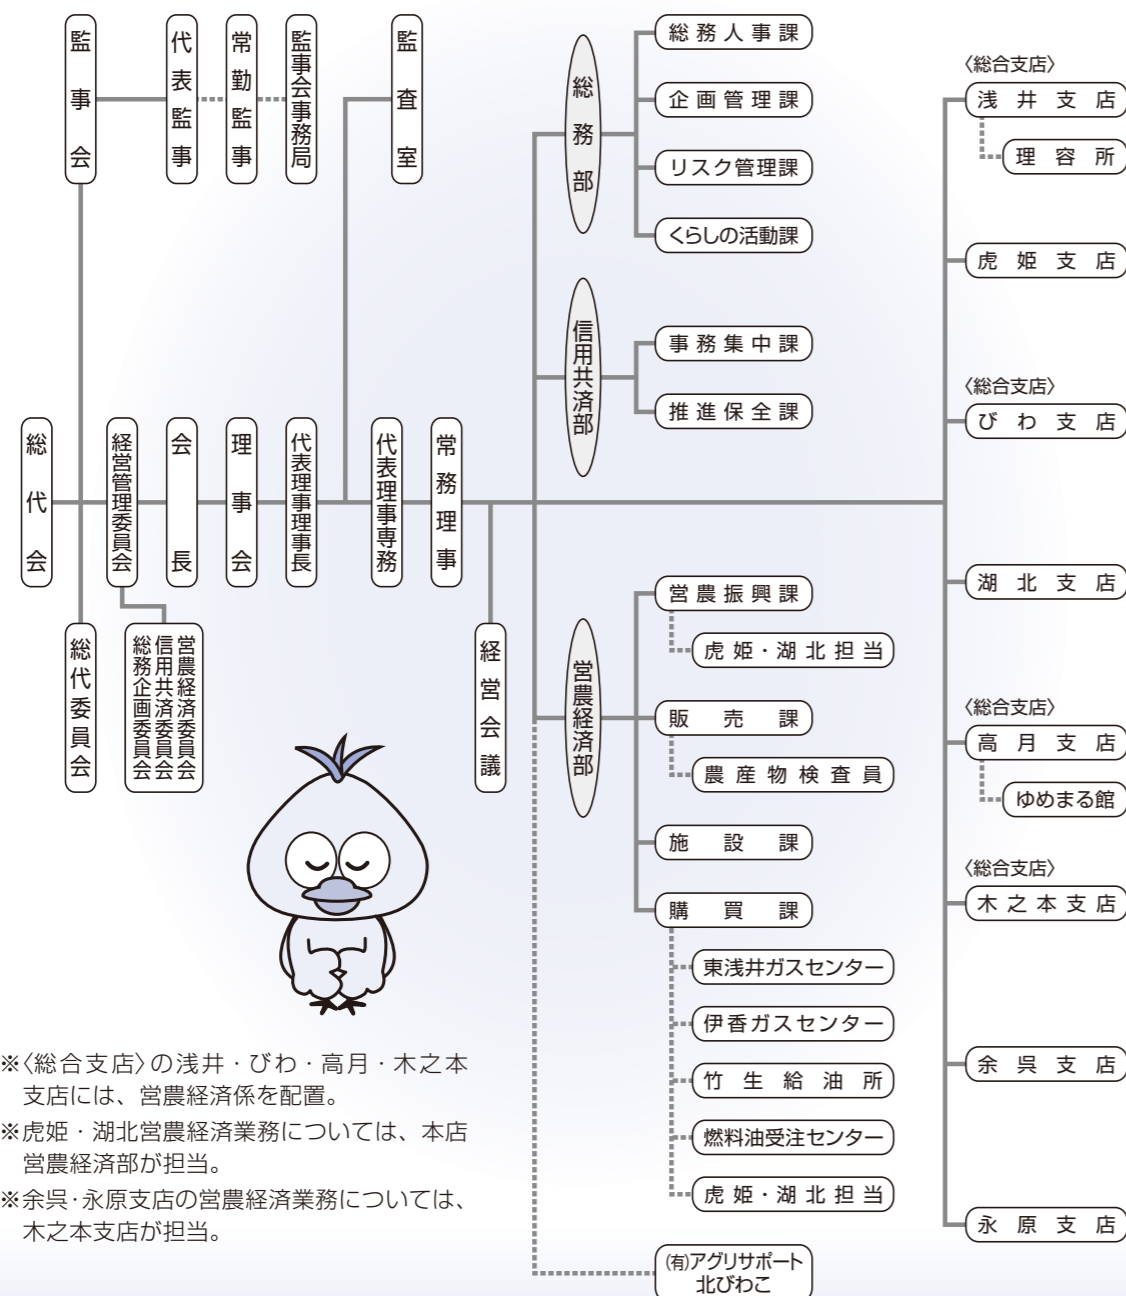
監事会

代表監事

常勤監事

監事会事務局

監査室

総務部

総務人事課

企画管理課

リスク管理課

くらしの活動課

信用共済部

事務集中課

推進保全課

総代会

経営管理委員会

会長

理事会

代表理事理事長

代表理事専務

常務理事

総代委員会

営農経済委員会
信用共済委員会
総務企画委員会

経営会議

営農経済部

営農振興課

虎姫・湖北担当

販売課

農産物検査員

施設課

購買課

東浅井ガスセンター

伊香ガスセンター

竹生給油所

燃料油受注センター

虎姫・湖北担当

(有)アグリサポート北びわこ

〈総合支店〉
浅井支店

理容所

虎姫支店

〈総合支店〉
びわ支店

湖北支店

〈総合支店〉
高月支店

ゆめまる館

〈総合支店〉
木之本支店

余呉支店

永原支店

※〈総合支店〉の浅井・びわ・高月・木之本支店には、営農経済係を配置。

※虎姫・湖北営農経済業務については、本店営農経済部が担当。

※余呉・永原支店の営農経済業務については、木之本支店が担当。